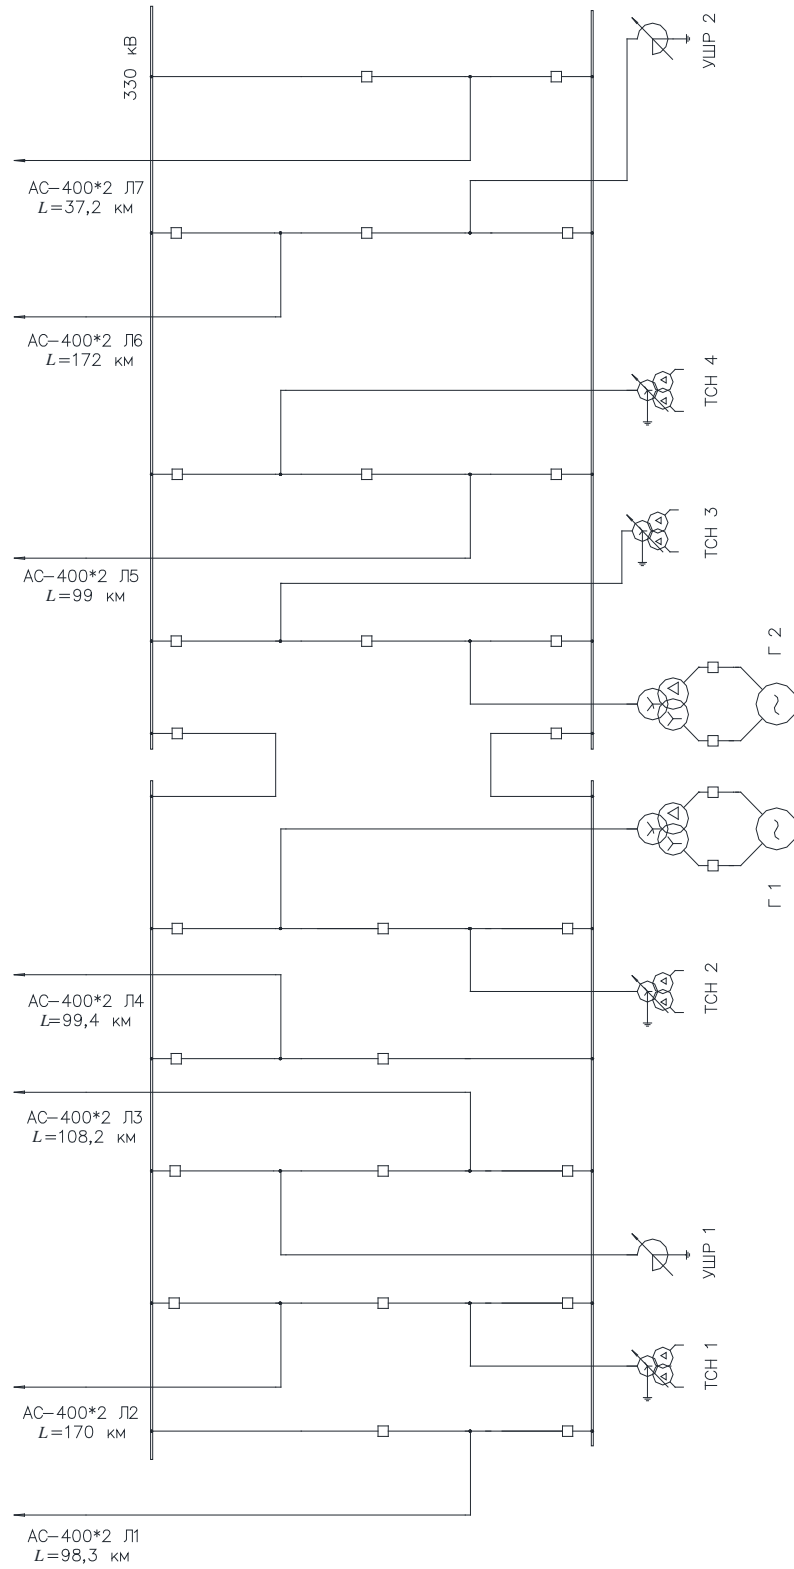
330 кВ

УШР 2

АС–400*2 Л7
$L$=37,2 км

АС–400*2 Л6
$L$=172 км

ТСН 4

ТСН 3

АС–400*2 Л5
$L$=99 км

Г 2

Г 1

ТСН 2

АС–400*2 Л4
$L$=99,4 км

АС–400*2 Л3
$L$=108,2 км

УШР 1

ТСН 1

АС–400*2 Л2
$L$=170 км

АС–400*2 Л1
$L$=98,3 км